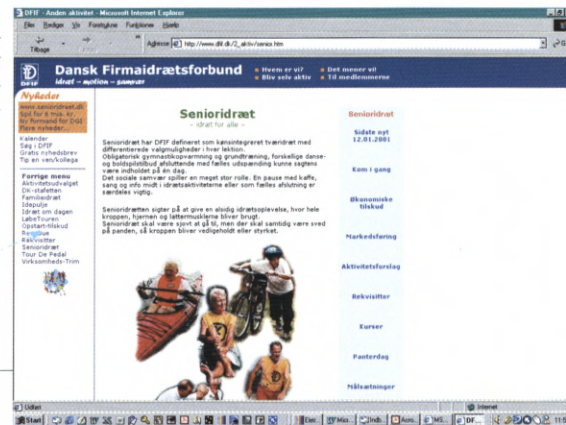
DFIF - Anden aktivitet - Microsoft Internet Explorer

Filer Rediger Vis Foretrukne Funktioner Hjælp

Tilbage

Adresse http://www.dfif.dk/2_aktiv/senior.htm

Dansk Firmaidrætsforbund
idræt – motion – samvær

Hvem er vi?
Bliv selv aktiv
Det mener vi
Til medlemmerne

Nyheder
www.senioridraet.dk
Spil for 6 mia. kr.
Ny formand for DGI
Flere nyheder...

Kalender
Søg i DFIF
Gratis nyhedsbrev
Tip en ven/kollega

Forrige menu
Aktivitetsudvalget
DK-stafetten
Familiedræt
Idepulje
Idræt om dagen
LøbeTouren
Opstart-tilskud
Rygestop
Rekvisitter
Senioridræt
Tour De Pedal
Virksomheds-Trim

Senioridræt
- idræt for alle -

Senioridræt har DFIF defineret som kønsintegreret træningsidræt med differentierede valgmuligheder i hver lektion.
Obligatorisk gymnastikopvarmning og grundtræning, forskellige danse- og boldspilstilbud afsluttende med fælles udspænding kunne sagtens være indholdet på én dag.
Det sociale samvær spiller en meget stor rolle. En pause med kaffe, sang og info midt i idrætsaktiviteterne eller som fælles afslutning er særdeles vigtig.

Senioridrætten sigter på at give en alsidig idrætsoplevelse, hvor hele kroppen, hjernen og lattermusklerne bliver brugt.
Senioridræt skal være sjovt at gå til, men der skal samtidig være sved på panden, så kroppen bliver vedligeholdt eller styrket.

Senioridræt
Sidste nyt 12.01.2001
Kom i gang
Økonomiske tilskud
Markedsføring
Aktivitetsforslag
Rekvisitter
Kurser
Pausedag
Målsætninger

Udført
Internet
Start